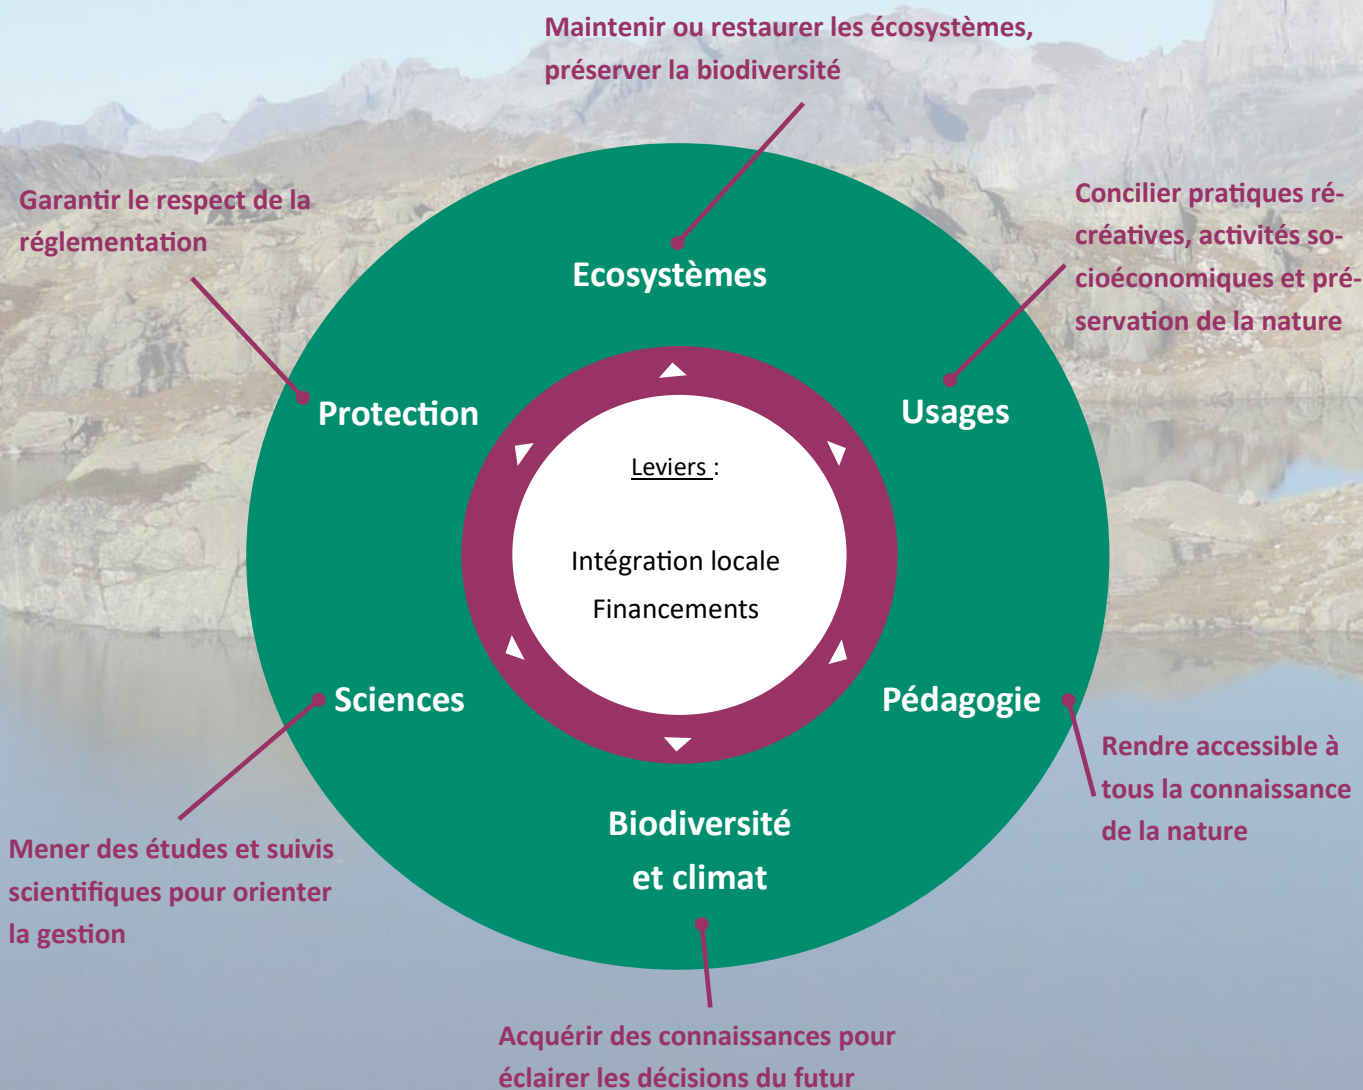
Maintenir ou restaurer les écosystèmes, préserver la biodiversité

Garantir le respect de la réglementation

Concilier pratiques récréatives, activités socioéconomiques et préservation de la nature

Ecosystèmes

Protection

Usages

Leviers :

Intégration locale

Financements

Sciences

Pédagogie

Biodiversité et climat

Rendre accessible à tous la connaissance de la nature

Mener des études et suivis scientifiques pour orienter la gestion

Acquérir des connaissances pour éclairer les décisions du futur